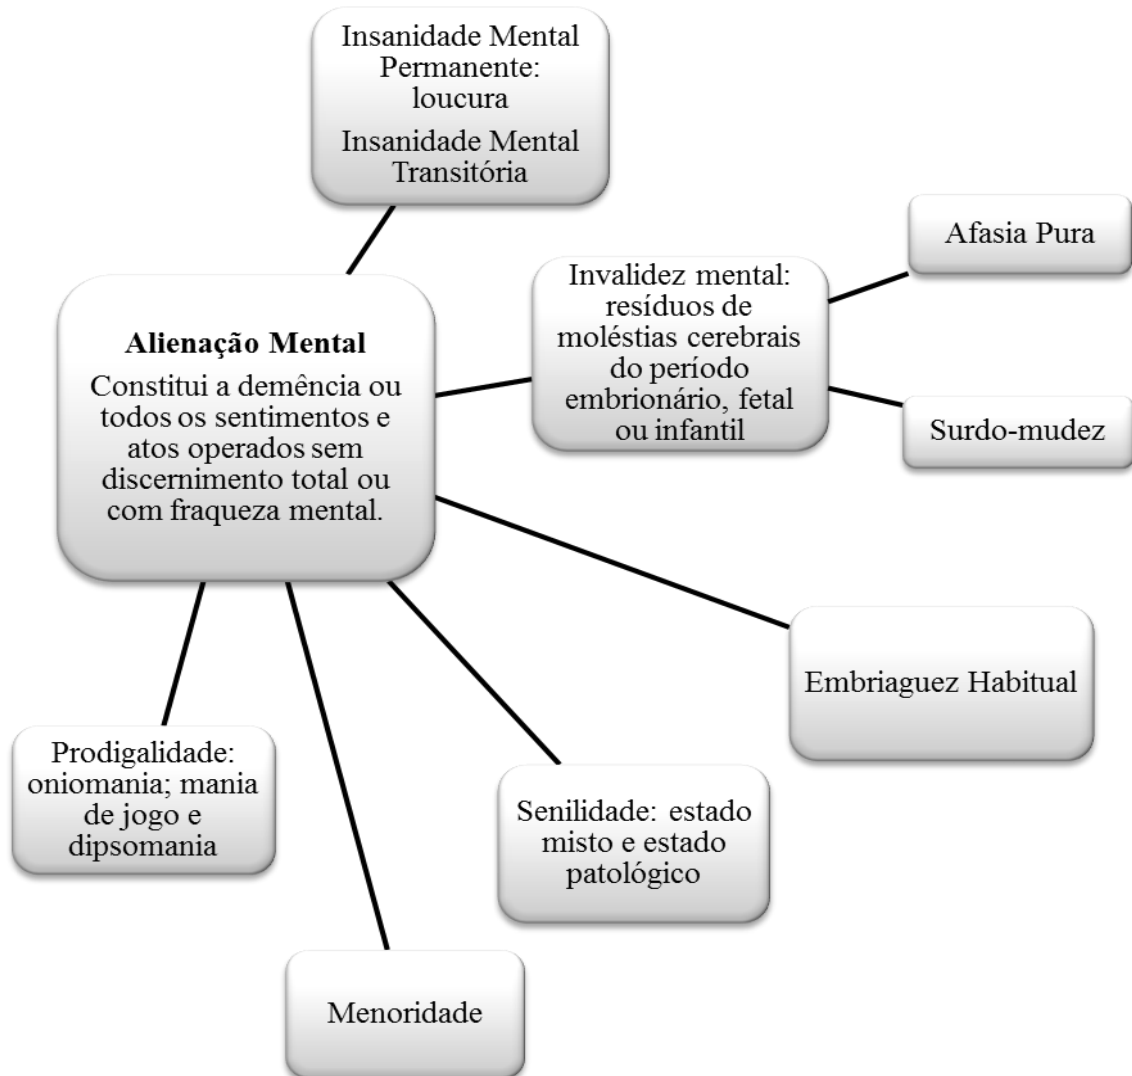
Insanidade Mental Permanente: loucura

Insanidade Mental Transitória

Afasia Pura

Invalidez mental: resíduos de moléstias cerebrais do período embrionário, fetal ou infantil

Alienação Mental

Constitui a demência ou todos os sentimentos e atos operados sem discernimento total ou com fraqueza mental.

Surdo-mudez

Embriaguez Habitual

Prodigalidade: oniomania; mania de jogo e dipsomania

Senilidade: estado misto e estado patológico

Menoridade